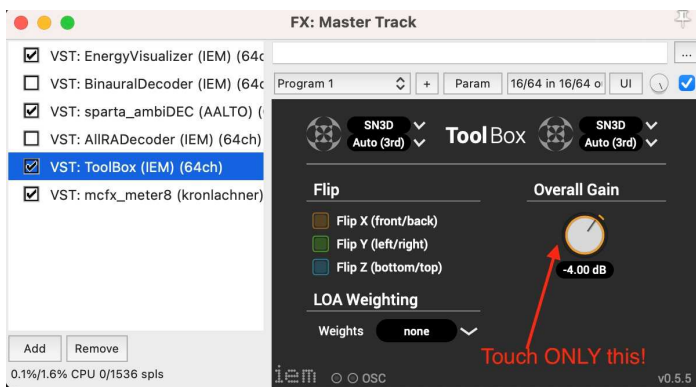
FX: Master Track

VST: EnergyVisualizer (IEM) (64c
VST: BinauralDecoder (IEM) (64c
VST: sparta_ambiDEC (AALTO) (
VST: AllRADecoder (IEM) (64ch)
VST: ToolBox (IEM) (64ch)
VST: mcfx_meter8 (kronlachner)

Add
Remove
0.1%/1.6% CPU 0/1536 spls

...
Program 1
+
Param
16/64 in 16/64 o
UI

SN3D
Auto (3rd)
ToolBox
SN3D
Auto (3rd)

Flip
Flip X (front/back)
Flip Y (left/right)
Flip Z (bottom/top)

Overall Gain
-4.00 dB

LOA Weighting
Weights
none

Touch ONLY this!

iem
OSC
v0.5.5